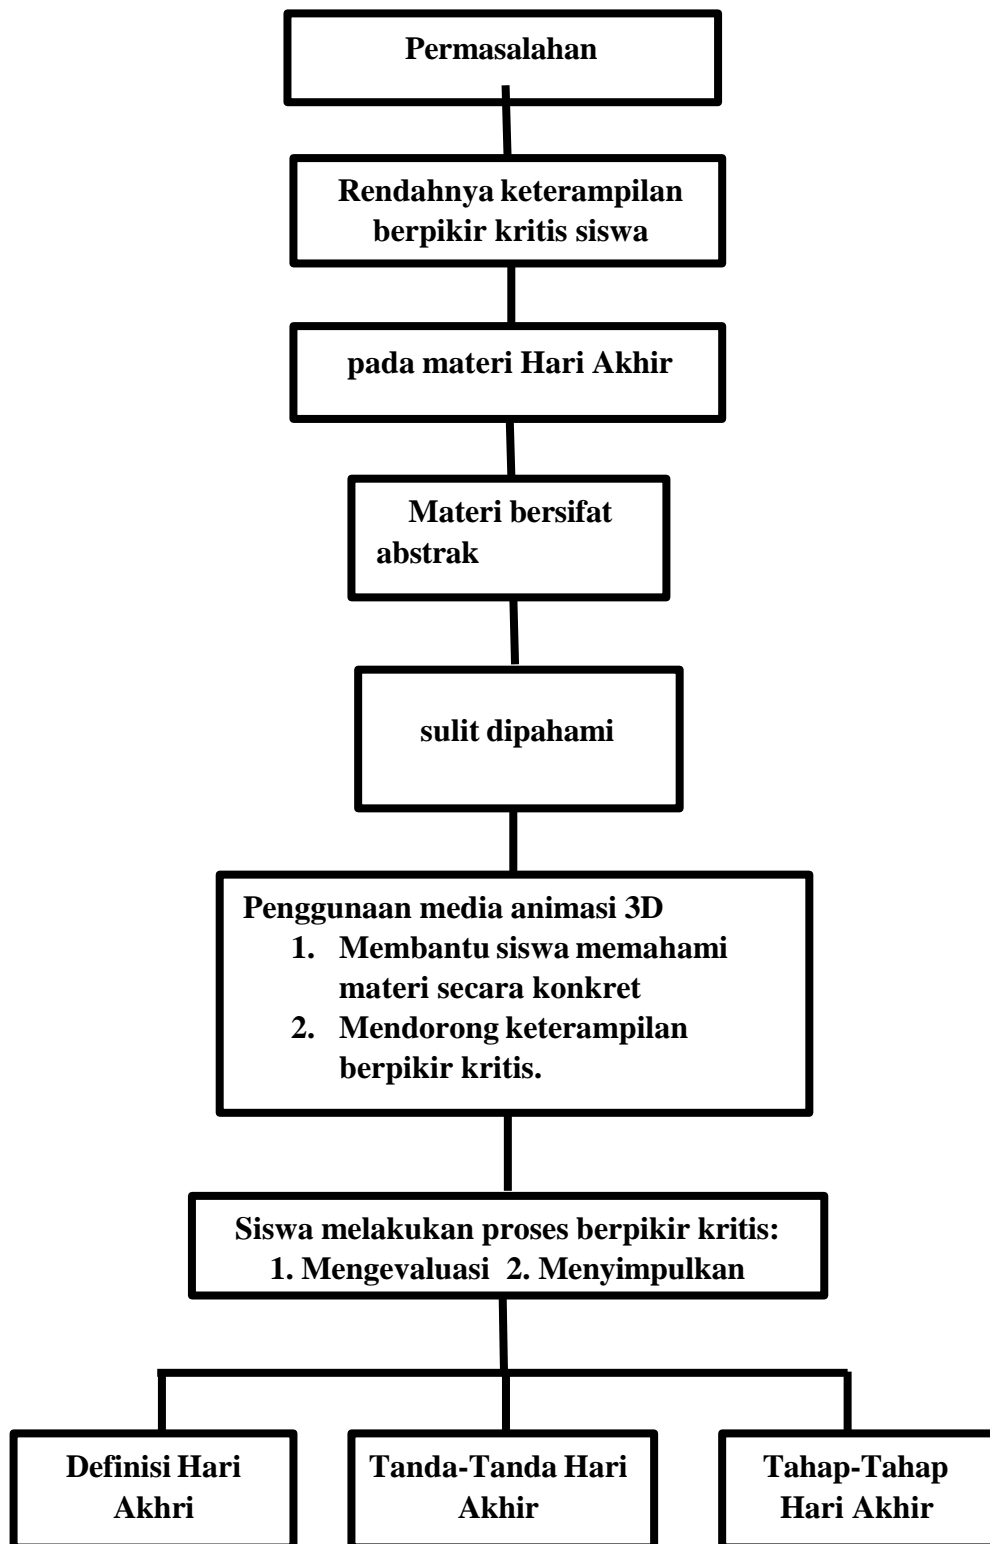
Permasalahan

Rendahnya keterampilan berpikir kritis siswa

pada materi Hari Akhir

Materi bersifat abstrak

sulit dipahami

Penggunaan media animasi 3D
1. Membantu siswa memahami materi secara konkret
2. Mendorong keterampilan berpikir kritis.

Siswa melakukan proses berpikir kritis:
1. Mengevaluasi 2. Menyimpulkan

Definisi Hari Akhri

Tanda-Tanda Hari Akhir

Tahap-Tahap Hari Akhir